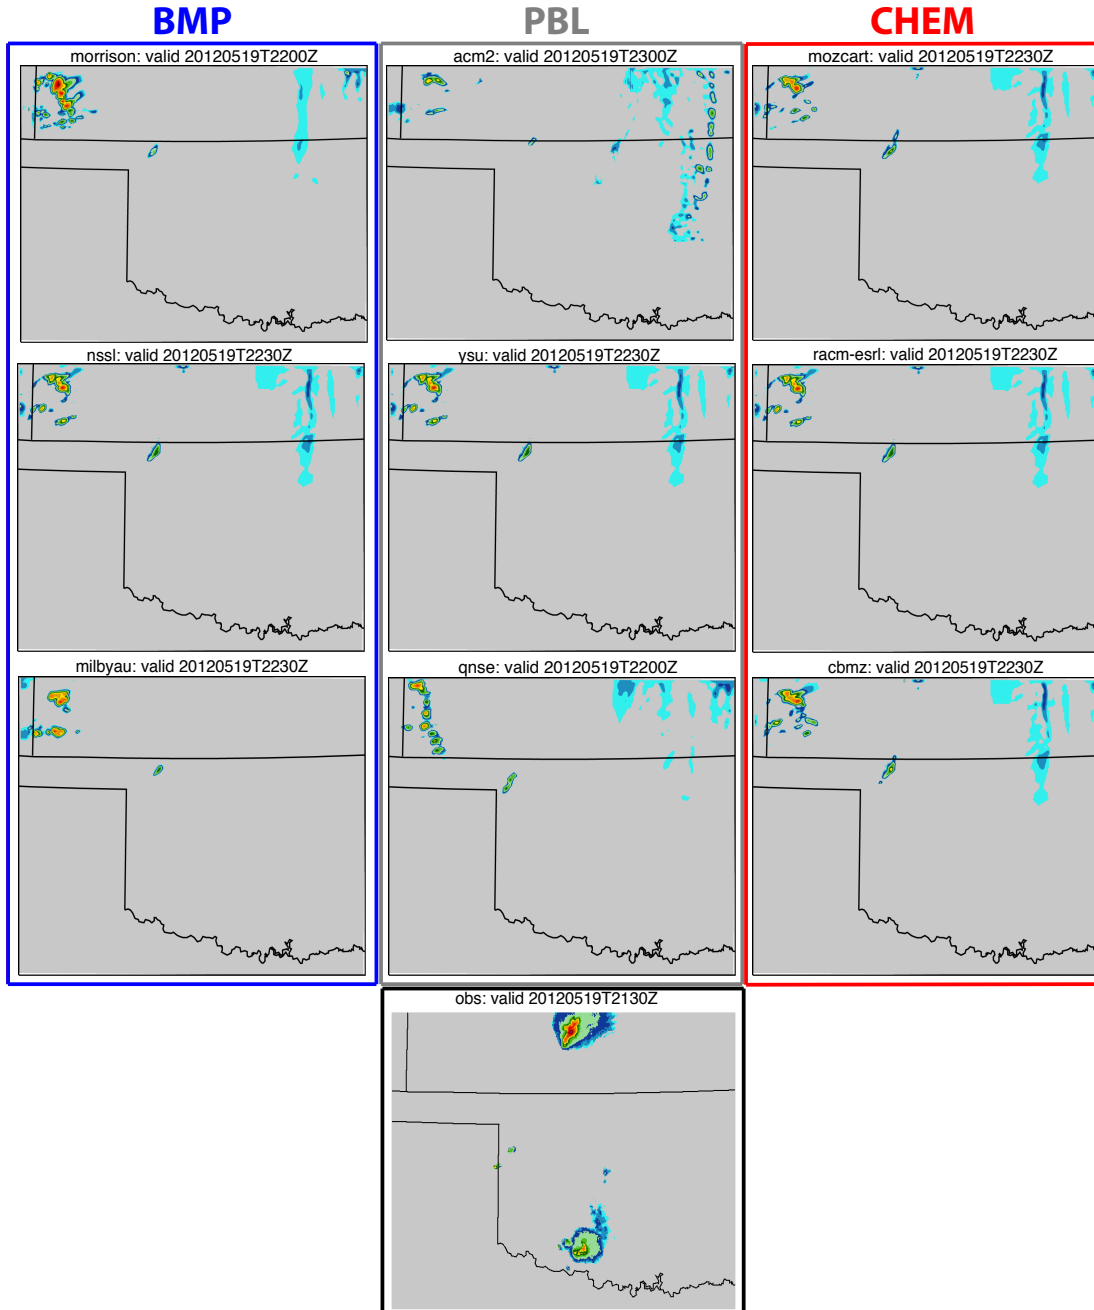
BMP

morrison: valid 20120519T2200Z

nssl: valid 20120519T2230Z

milbyau: valid 20120519T2230Z

PBL

acm2: valid 20120519T2300Z

ysu: valid 20120519T2230Z

qnse: valid 20120519T2200Z

CHEM

mozcart: valid 20120519T2230Z

racm-esrl: valid 20120519T2230Z

cbmz: valid 20120519T2230Z

obs: valid 20120519T2130Z